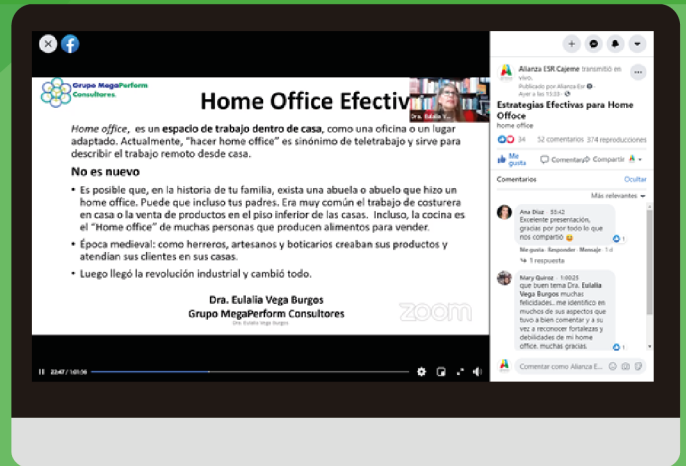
Grupo MegaPerform Consultores

Home Office Efectiv

Dra. Eulalia V...

Home office, es un espacio de trabajo dentro de casa, como una oficina o un lugar adaptado. Actualmente, "hacer home office" es sinónimo de teletrabajo y sirve para describir el trabajo remoto desde casa.

No es nuevo

• Es posible que, en la historia de tu familia, exista una abuela o abuelo que hizo un home office. Puede que incluso tus padres. Era muy común el trabajo de costurera en casa o la venta de productos en el piso inferior de las casas. Incluso, la cocina es el "Home office" de muchas personas que producen alimentos para vender.

• Época medieval: como herreros, artesanos y boticarios creaban sus productos y atendían sus clientes en sus casas.

• Luego llegó la revolución industrial y cambió todo.

Dra. Eulalia Vega Burgos
Grupo MegaPerform Consultores

Dra. Eulalia Vega Burgos

zoom

22:47 / 1:01:56

Alianza ESR Cajeme transmitió en vivo.
Publicado por Alianza Esr · Ayer a las 13:33

Estrategias Efectivas para Home Office
home office

34 52 comentarios 374 reproducciones

Me gusta Comentar Compartir

Comentarios Ocultar

Más relevantes

Ana Díaz 33:42
Excelente presentación, gracias por por todo lo que nos compartió
Me gusta Responder Mensaje 1 d
1
1 respuesta

Mary Quiroz 1:00:23
que buen tema Dra. Eulalia Vega Burgos muchas felicidades.. me identifico en muchos de sus aspectos que tuvo a bien comentar y a su vez a reconocer fortalezas y debilidades de mi home office. muchas gracias.
1

Comentar como Alianza E...